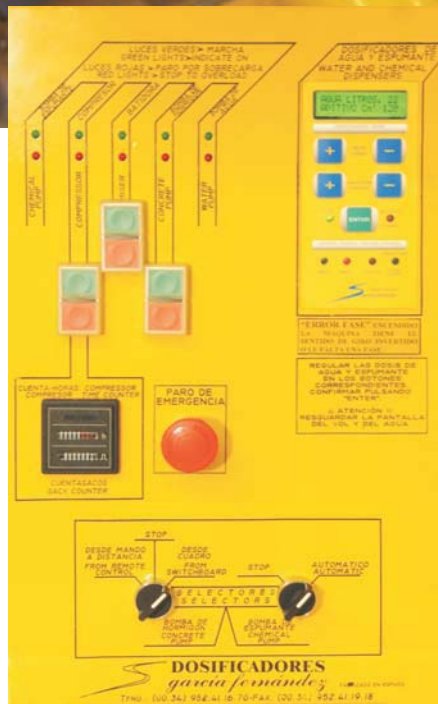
LUCES VERDES ► MARCHA
GREEN LIGHTS ► INDICATE ON
LUCES ROJAS ► PARO POR SOBRECARGA
RED LIGHTS ► STOP TO OVERLOAD

CHEMICAL PUMP
COMPRESSOR
MIXER
CONCRETE PUMP
WATER PUMP

DOSIFICADORES DE AGUA Y ESPUMANTE
WATER AND CHEMICAL DISPENSERS

AGUA LITROS: 00
ADITIVO CNT: 00

ENTER

"ERROR FASE" ENCENDIDO: LA MAQUINA TIENE EL SENTIDO DE GIRO INVERTIDO O LE FALTA UNA FASE

REGULAR LAS DOSIS DE AGUA Y ESPUMANTE EN LOS BOTONES CORRESPONDIENTES. CONFIRMAR PULSANDO "ENTER".
¡¡ ATENCIÓN !! RESGUARDAR LA PANTALLA DEL SOL Y DEL AGUA

CUENTA-HORAS COMPRESOR
COMPRESSOR TIME COUNTER

CUENTASACOS
SACK COUNTER

PARO DE EMERGENCIA

STOP
DESDE MANDO A DISTANCIA
FROM REMOTE CONTROL
DESDE CUADRO
FROM SWITCHBOARD
SELECTORES
SELECTORS
BOMBA DE HORMIGON
CONCRETE PUMP
STOP
AUTOMATICO
AUTOMATIC
BOMBA ESPUMANTE
CHEMICAL PUMP

DOSIFICADORES
garcía fernández
FABRICADO EN ESPAÑA
TFNO.: (00.34) 952.41.16.70 - FAX: (00.34) 952.41.19.18